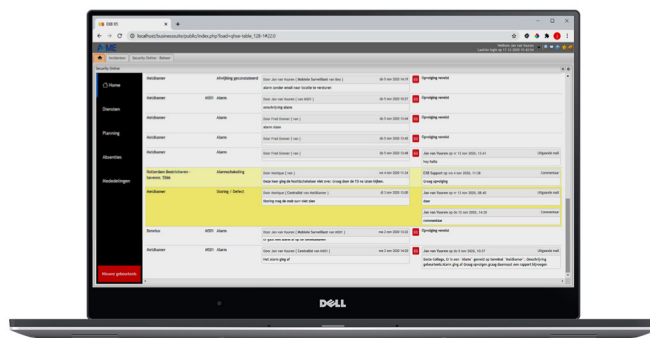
DSB VS
localhost/businessuite/public/index.php?load=qfree-table_128-14220

Incidenten | Security Online - Beheer

Security Online

Home
Diensten
Planning
Absenties
Mededelingen
Nieuwe gebeurtenis

| Heidbaner | Afwijking geconstateerd | Door: Jan van Vuuren ( Mobiele Surveillant van dns ) | do 5 nov 2020 14:26 | Opvolging vereist |
|---|---|---|---|---|
| | | alarm zonder email naar locatie te verzoner | | |
| Heidbaner | Alarm | Door: Jan van Vuuren ( vas 4001 ) | do 5 nov 2020 14:27 | Opvolging vereist |
| | | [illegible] alarm | | |
| Heidbaner | Alarm | Door: Fred Dokker ( vas ) | do 5 nov 2020 13:49 | Opvolging vereist |
| | | alarm doen | | |
| Heidbaner | Alarm | Door: Fred Dokker ( vas ) | do 5 nov 2020 13:49 | Opvolging vereist |
| Heidbaner | Alarm | Door: Fred Dokker ( vas ) | do 5 nov 2020 13:48 | Opvolging vereist |
| | | | | Jan van Vuuren op vr 13 nov 2020, 13:41 — Uitgaande mail |
| | | | | hey hallo |
| Rotterdam Beatrixhaven - Severen, 3566 | Alarmafhandeling | Door: Henkque ( vas ) | wo 4 nov 2020 15:10 | DSB Support op wo 4 nov 2020, 11:38 — Commentaar |
| | | Deze keer ging de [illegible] niet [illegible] | | Graag opvolging |
| Heidbaner | Storing / Defect | Door: Henkque ( Centralist van Heidbaner ) | di 3 nov 2020 15:00 | Jan van Vuuren op vr 13 nov 2020, 08:40 — Uitgaande mail |
| | | Storing mag de stad aan niet doen | | doen |
| | | | | Jan van Vuuren op do 12 nov 2020, 14:35 — Commentaar |
| | | | | commentaar |
| Desolus | Alarm | Door: Jan van Vuuren ( Mobiele Surveillant van dns ) | ma 2 nov 2020 13:14 | Opvolging vereist |
| Heidbaner | Alarm | Door: Jan van Vuuren ( Centralist van 4001 ) | ma 2 nov 2020 14:10 | Jan van Vuuren op do 5 nov 2020, 10:27 — Uitgaande mail |
| | | Het alarm ging af | | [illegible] |

DELL